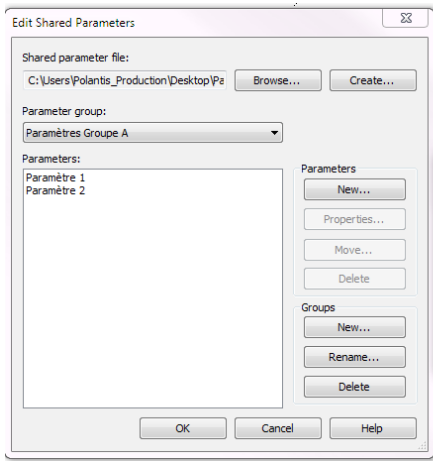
Edit Shared Parameters

Shared parameter file:

C:\Users\Polantis_Production\Desktop\Pa

Browse...

Create...

Parameter group:

Paramètres Groupe A

Parameters:

Paramètre 1
Paramètre 2

Parameters

New...

Properties...

Move...

Delete

Groups

New...

Rename...

Delete

OK

Cancel

Help